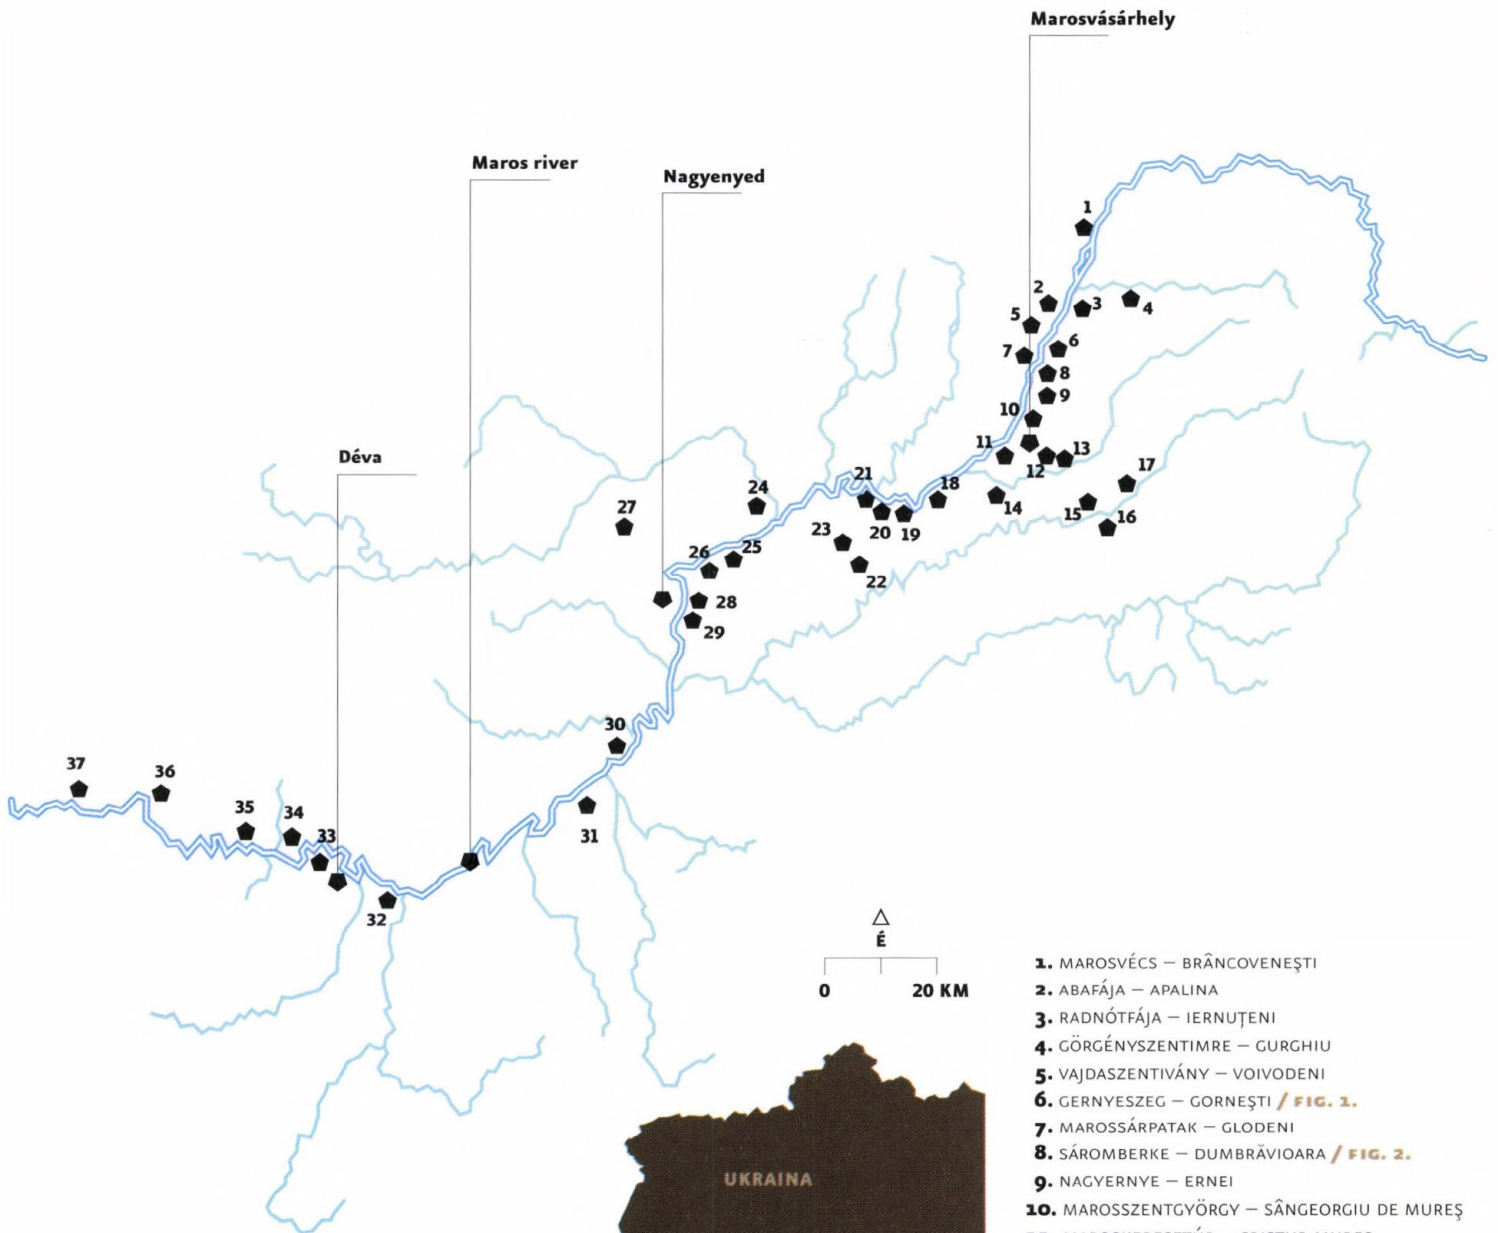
Marosvásárhely

Maros river

Nagyenyed

Déva

1
2
3
4
5
6
7
8
9
10
11
12
13
14
15
16
17
18
19
20
21
22
23
24
25
26
27
28
29
30
31
32
33
34
35
36
37

É
0 20 KM

UKRAINA

1. MAROSVÉCS – BRÂNCOVENEŞTI
2. ABAFÁJA – APALINA
3. RADNÓTFÁJA – IERNUŢENI
4. GÖRGÉNYSZENTIMRE – GURGHIU
5. VAJDASZENTIVÁNY – VOIVODENI
6. GERNYESZEG – GORNEŞTI / FIG. 1.
7. MAROSSÁRPATAK – GLODENI
8. SÁROMBERKE – DUMBRĂVIOARA / FIG. 2.
9. NAGYERNYE – ERNEI
10. MAROSSZENTGYÖRGY – SÂNGEORGIU DE MUREŞ
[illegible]